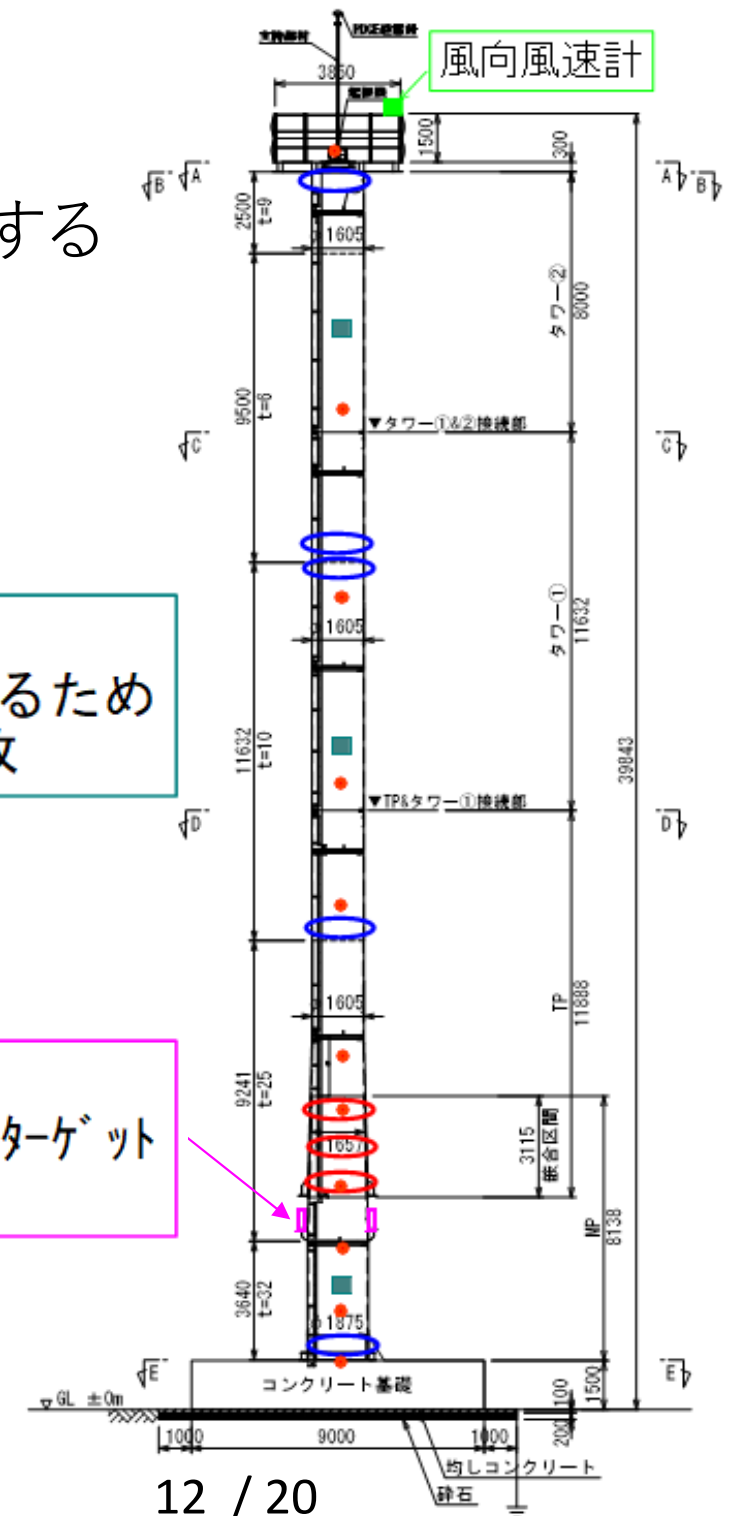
支持部材
PDOE設置棒
風向風速計
3850
避雷器
1500
300
する
B A
A B
2500 t=9
1605
タワー② 8000
9500 t=6
▼タワー①&②接続部
C
C
1605
るため
タワー① 11632
11632 t=10
39843
▼TP&タワー①接続部
D
D
1605
TP 11888
9241 t=25
ターゲット
3115 嵌合区間
1657
MP 8138
3640 t=32
1875
E
E
1500
コンクリート基礎
GL ±0m
100
200
1000
9000
1000
均しコンクリート
砕石
12 / 20